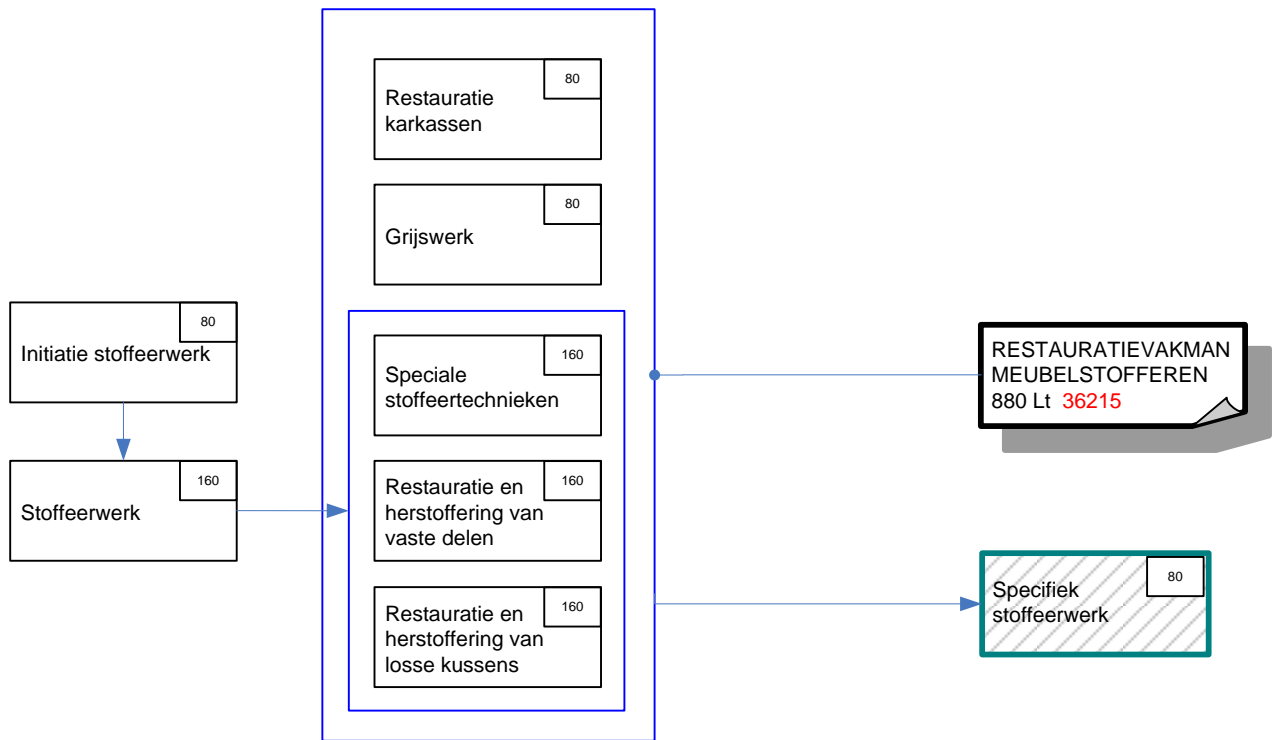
Restauratie karkassen 80

Grijswerk 80

Initiatie stoffeerwerk 80

Speciale stoffeertechnieken 160

RESTAURATIEVAKMAN MEUBELSTOFFEREN 880 Lt 36215

Stoffeerwerk 160

Restauratie en herstoffering van vaste delen 160

Restauratie en herstoffering van losse kussens 160

Specifiek stoffeerwerk 80